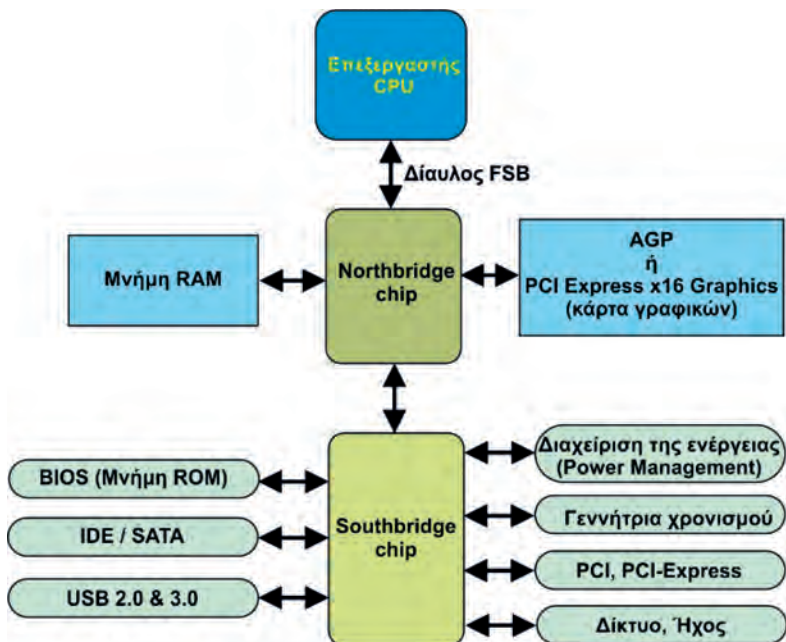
Επεξεργαστής
CPU

Δίαυλος FSB

Μνήμη RAM

Northbridge chip

AGP
ή
PCI Express x16 Graphics
(κάρτα γραφικών)

BIOS (Μνήμη ROM)

IDE / SATA

USB 2.0 & 3.0

Southbridge chip

Διαχείριση της ενέργειας
(Power Management)

Γεννήτρια χρονισμού

PCI, PCI-Express

Δίκτυο, Ήχος